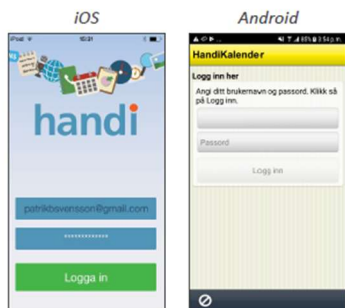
iOS

iPod 10:31

handi

patrikbsvensson@gmail.com

••••••••••••

Logga in

Android

68% 3:54 p.m.

HandiKalender

Logg inn her

Angi ditt brukernavn og passord. Klikk så på Logg inn.

Passord

Logg inn